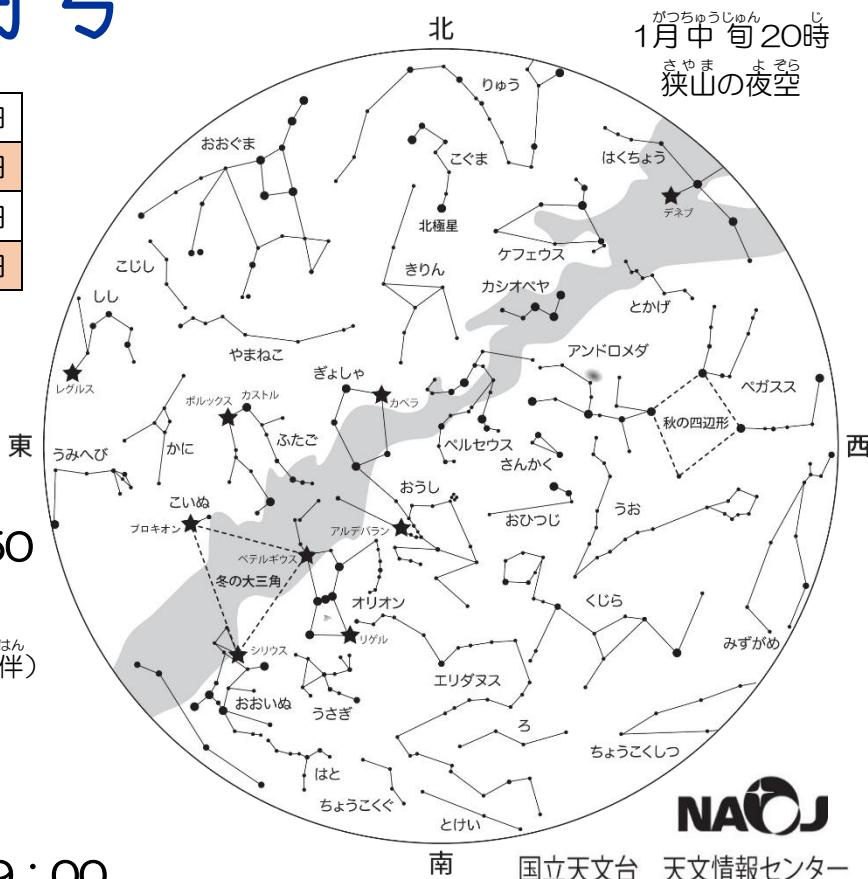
北

1月中旬20時（がつちゅうじゅん じ）
狭山の夜空（さやま よぞら）

りゅう
おおぐま
こぐま
はくちょう
デネブ
北極星
ケフェウス
きりん
こじし
カシオペヤ
とかげ
しし
アンドロメダ
やまねこ
ぎょしゃ
ペガスス
レグルス
カペラ
ポルックス
カストル
秋の四辺形
東
うみへび
かに
ふたご
ペルセウス
西
さんかく
おうし
こいぬ
うお
おひつじ
アルデバラン
プロキオン
ベテルギウス
冬の大三角
オリオン
くじら
リゲル
みずがめ
シリウス
エリダヌス
おおいぬ
うさぎ
ろ
ちょうこくしつ
はと
ちょうこくぐ
とけい
南
NAOJ
国立天文台　天文情報センター